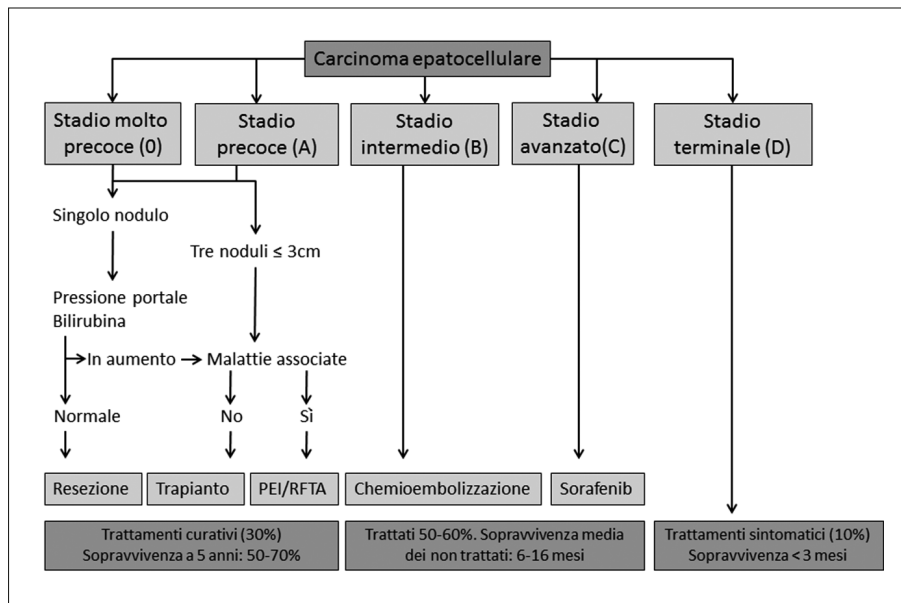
Carcinoma epatocellulare

Stadio molto precoce (0)

Stadio precoce (A)

Stadio intermedio (B)

Stadio avanzato(C)

Stadio terminale (D)

Singolo nodulo

Tre noduli ≤ 3cm

Pressione portale
Bilirubina

In aumento

Malattie associate

Normale

No

Sì

Resezione

Trapianto

PEI/RFTA

Chemioembolizzazione

Sorafenib

Trattamenti curativi (30%)
Sopravvivenza a 5 anni: 50-70%

Trattati 50-60%. Sopravvivenza media dei non trattati: 6-16 mesi

Trattamenti sintomatici (10%)
Sopravvivenza < 3 mesi